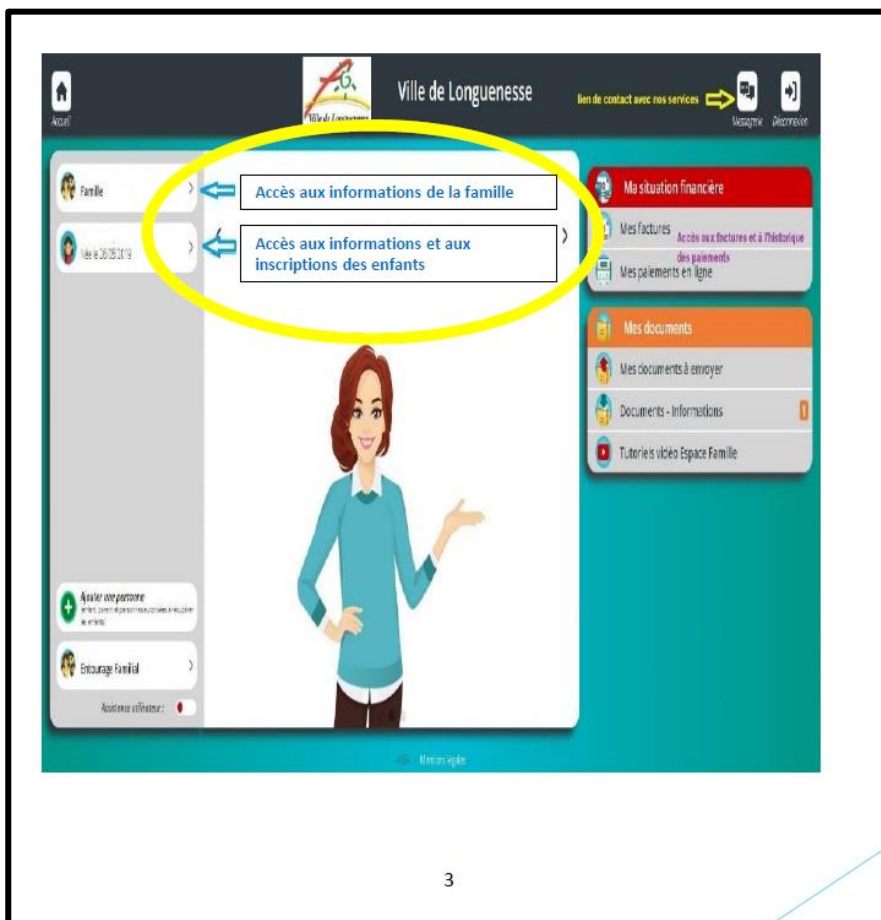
Accueil

Ville de Longuenesse

Ville de Longuenesse

lien de contact avec nos services

Messagerie

Déconnexion

Famille

Accès aux informations de la famille

Née le 28/05/2019

Accès aux informations et aux inscriptions des enfants

Ma situation financière

Mes factures

Accès aux factures et à l'historique des paiements

Mes paiements en ligne

Mes documents

Mes documents à envoyer

Documents - Informations

Tutoriels vidéo Espace Famille

Ajouter une personne

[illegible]

Entourage Familial

Assistance utilisateur :

Mentions légales

3